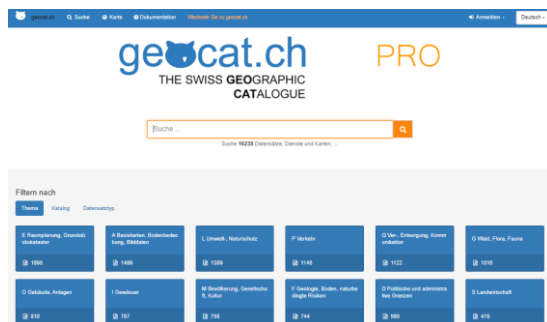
geocat.ch Suche Karte Dokumentation Wechsle Sie zu geocat.ch

Anmelden Deutsch

geocat.ch PRO

THE SWISS GEOGRAPHIC CATALOGUE

Suche ...

Suche 16238 Datensätze, Dienste und Karten, ...

Filtern nach

Thema Katalog Datensatztyp

E Raumplanung, Grundstückskataster
1666

A Basiskarten, Bodenbedeckung, Bilddaten
1489

L Umwelt-, Naturschutz
1309

P Verkehr
1148

Q Ver-, Entsorgung, Kommunikation
1122

G Wald, Flora, Fauna
1016

O Gebäude, Anlagen
810

I Gewässer
757

M Bevölkerung, Gesellschaft, Kultur
755

F Geologie, Boden, naturbedingte Risiken
744

D Politische und administrative Grenzen
586

S Landwirtschaft
476